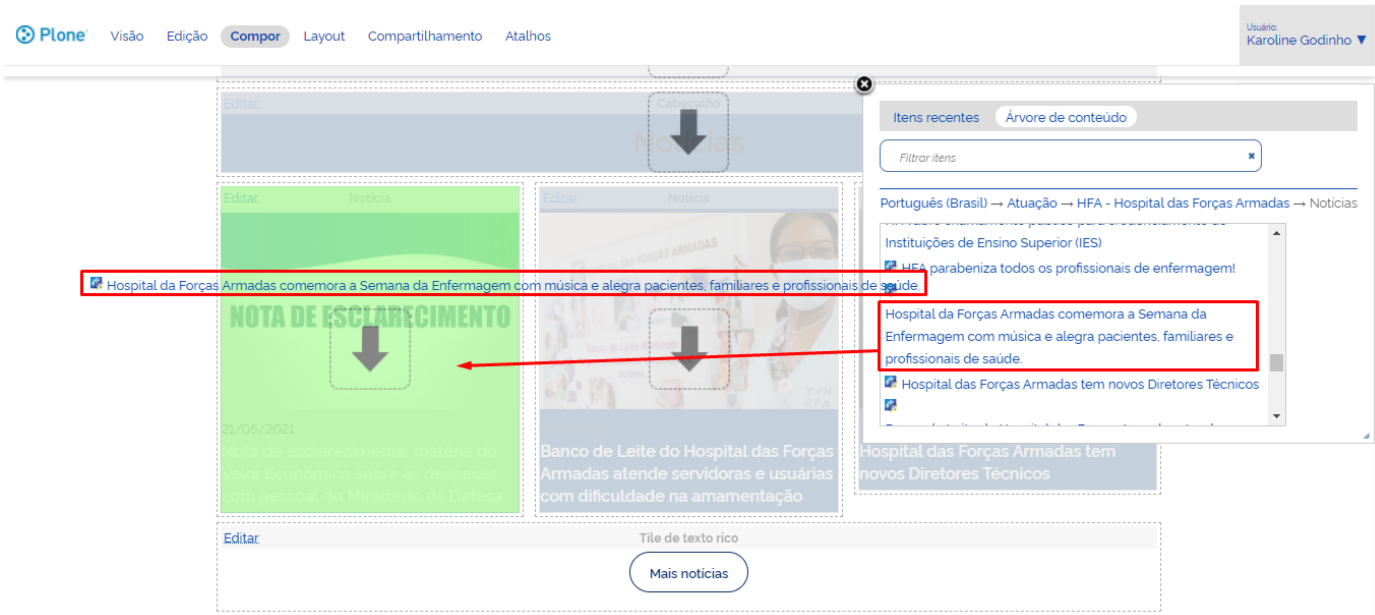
Plone Visão Edição Compor Layout Compartilhamento Atalhos

Usuário:
Karoline Godinho ▼

Editar Cabeçalho
Notícias

Editar Notícia
Editar Notícia

Hospital da Forças Armadas comemora a Semana da Enfermagem com música e alegra pacientes, familiares e profissionais de saúde.

NOTA DE ESCLARECIMENTO

21/05/2021
Nota de esclarecimento: matéria do Valor Econômico sobre as despesas com pessoal do Ministério da Defesa

HOSPITAL DAS FORÇAS ARMADAS

Banco de Leite do Hospital das Forças Armadas atende servidoras e usuárias com dificuldade na amamentação

Hospital das Forças Armadas tem novos Diretores Técnicos

Itens recentes Árvore de conteúdo

Filtrar itens

Português (Brasil) → Atuação → HFA - Hospital das Forças Armadas → Notícias

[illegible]
Instituições de Ensino Superior (IES)
HFA parabeniza todos os profissionais de enfermagem!
Hospital da Forças Armadas comemora a Semana da Enfermagem com música e alegra pacientes, familiares e profissionais de saúde.
Hospital das Forças Armadas tem novos Diretores Técnicos
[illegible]

Editar Tile de texto rico
Mais notícias